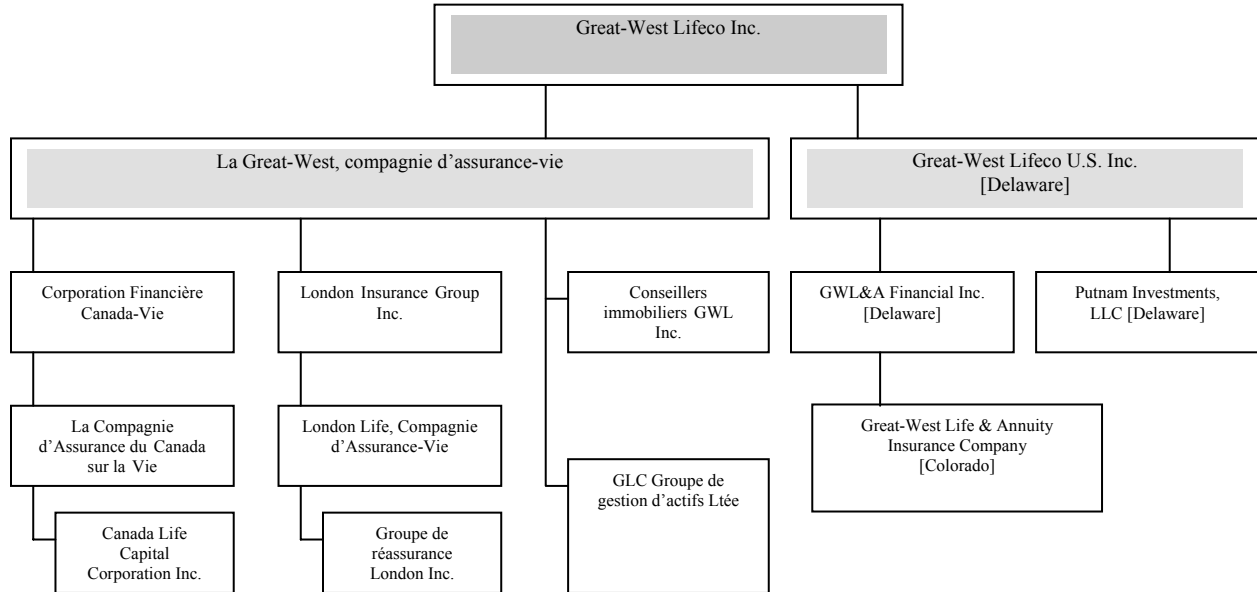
Great-West Lifeco Inc.

La Great-West, compagnie d’assurance-vie

Great-West Lifeco U.S. Inc. [Delaware]

Corporation Financière Canada-Vie

La Compagnie d’Assurance du Canada sur la Vie

Canada Life Capital Corporation Inc.

London Insurance Group Inc.

London Life, Compagnie d’Assurance-Vie

Groupe de réassurance London Inc.

Conseillers immobiliers GWL Inc.

GLC Groupe de gestion d’actifs Ltée

GWL&A Financial Inc. [Delaware]

Great-West Life & Annuity Insurance Company [Colorado]

Putnam Investments, LLC [Delaware]